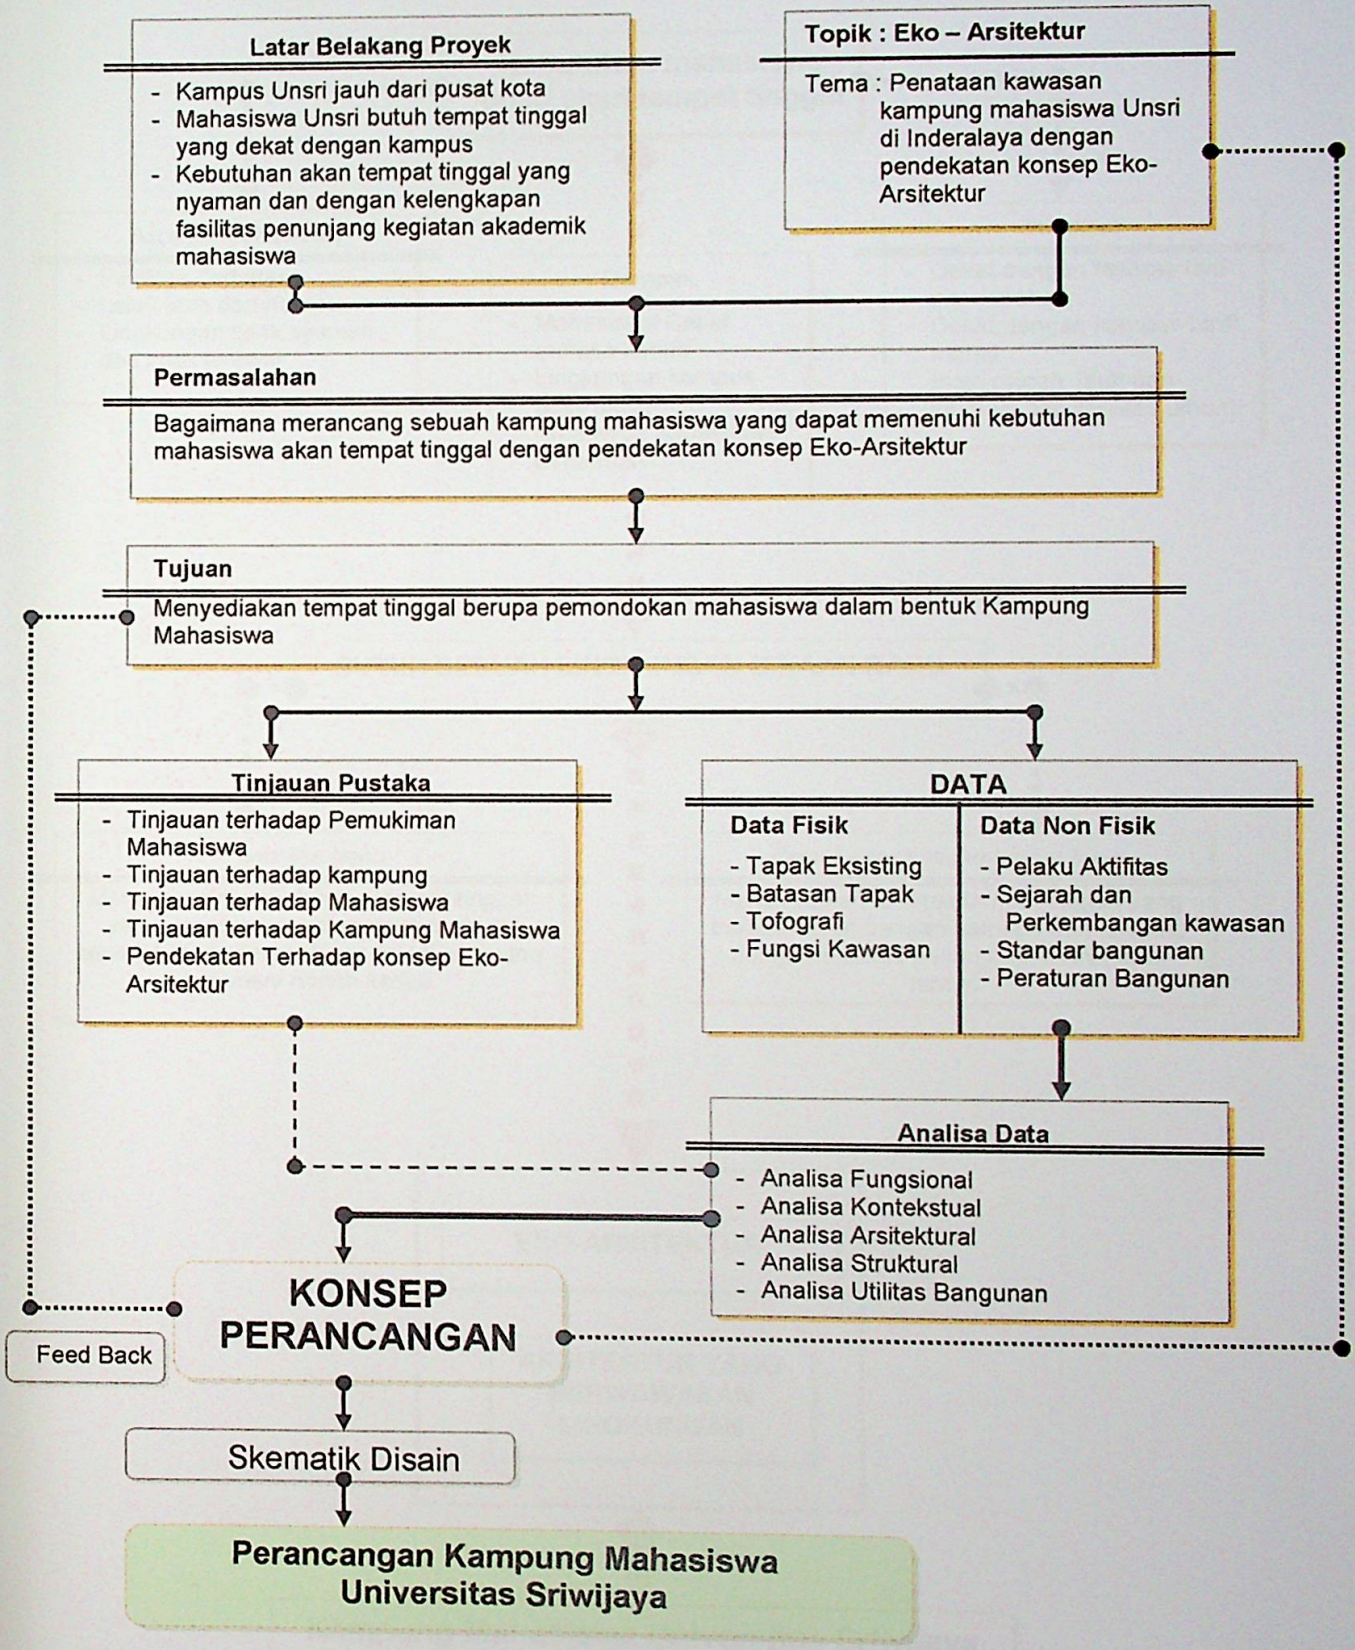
Latar Belakang Proyek

- Kampus Unsri jauh dari pusat kota
- Mahasiswa Unsri butuh tempat tinggal yang dekat dengan kampus
- Kebutuhan akan tempat tinggal yang nyaman dan dengan kelengkapan fasilitas penunjang kegiatan akademik mahasiswa

Topik : Eko – Arsitektur

Tema : Penataan kawasan kampung mahasiswa Unsri di Inderalaya dengan pendekatan konsep Eko-Arsitektur

Permasalahan

Bagaimana merancang sebuah kampung mahasiswa yang dapat memenuhi kebutuhan mahasiswa akan tempat tinggal dengan pendekatan konsep Eko-Arsitektur

Tujuan

Menyediakan tempat tinggal berupa pemondokan mahasiswa dalam bentuk Kampung Mahasiswa

Tinjauan Pustaka

- Tinjauan terhadap Pemukiman Mahasiswa
- Tinjauan terhadap kampung
- Tinjauan terhadap Mahasiswa
- Tinjauan terhadap Kampung Mahasiswa
- Pendekatan Terhadap konsep Eko-Arsitektur

DATA

Data Fisik

- Tapak Eksisting
- Batasan Tapak
- Tofografi
- Fungsi Kawasan

Data Non Fisik

- Pelaku Aktifitas
- Sejarah dan Perkembangan kawasan
- Standar bangunan
- Peraturan Bangunan

Analisa Data

- Analisa Fungsional
- Analisa Kontekstual
- Analisa Arsitektural
- Analisa Struktural
- Analisa Utilitas Bangunan

KONSEP PERANCANGAN

Feed Back

Skematik Disain

Perancangan Kampung Mahasiswa Universitas Sriwijaya